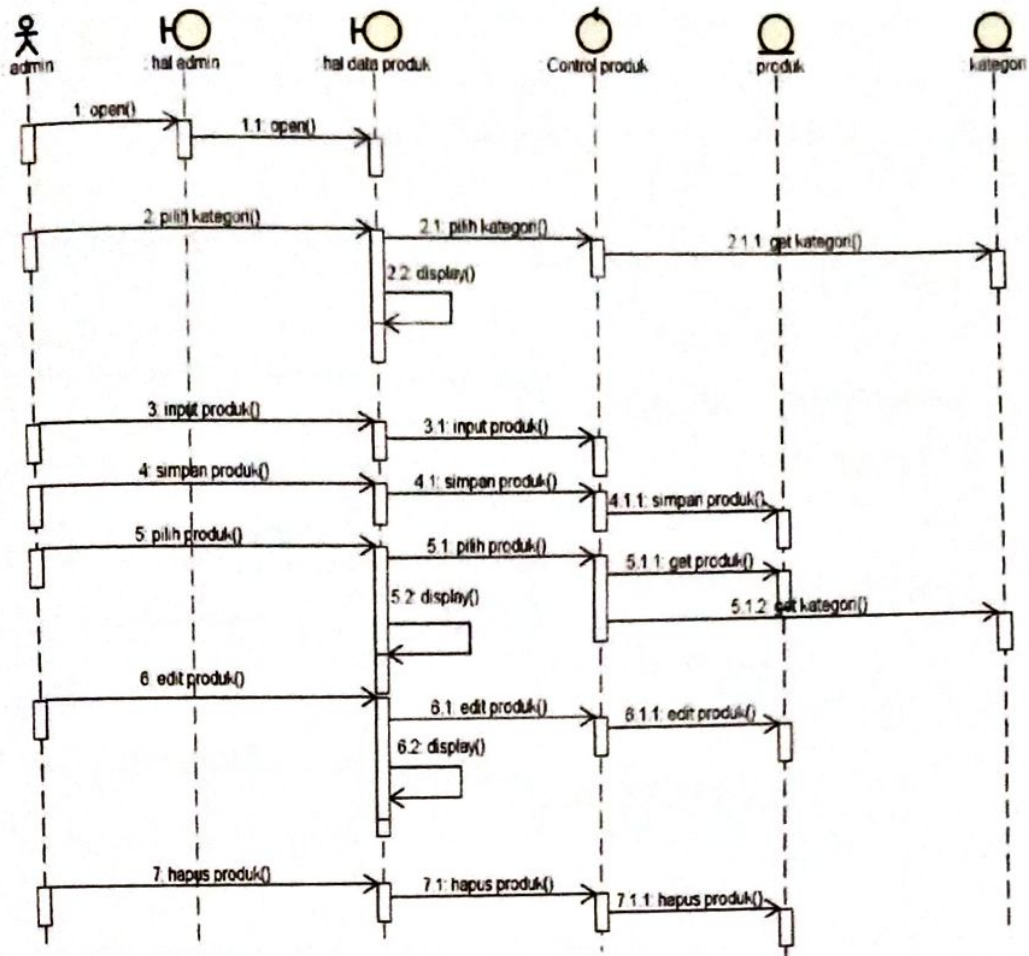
admin
hal admin
hal data produk
Control produk
produk
kategori

1: open()
1.1: open()
2: pilih kategori()
2.1: pilih kategori()
2.1.1: get kategori()
2.2: display()
3: input produk()
3.1: input produk()
4: simpan produk()
4.1: simpan produk()
4.1.1: simpan produk()
5: pilih produk()
5.1: pilih produk()
5.1.1: get produk()
5.2: display()
5.1.2: get kategori()
6: edit produk()
6.1: edit produk()
6.1.1: edit produk()
6.2: display()
7: hapus produk()
7.1: hapus produk()
7.1.1: hapus produk()